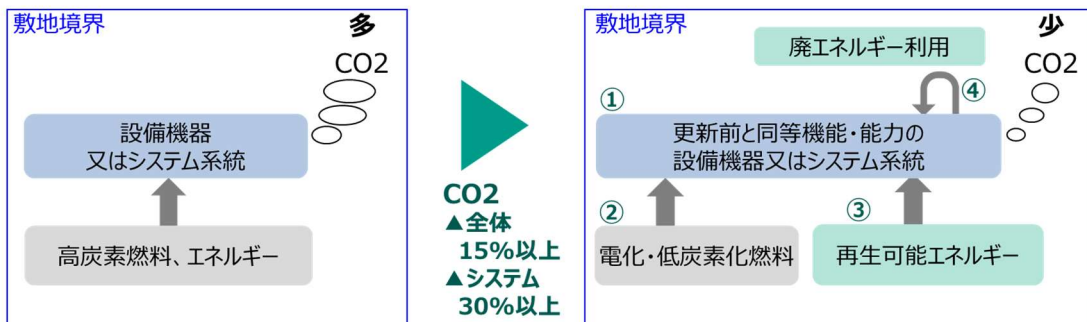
敷地境界

多

CO2

設備機器
又はシステム系統

高炭素燃料、エネルギー

CO2
▲全体
15%以上
▲システム
30%以上

敷地境界

少

廃エネルギー利用

CO2

①

④

更新前と同等機能・能力の
設備機器又はシステム系統

②

③

電化・低炭素化燃料

再生可能エネルギー